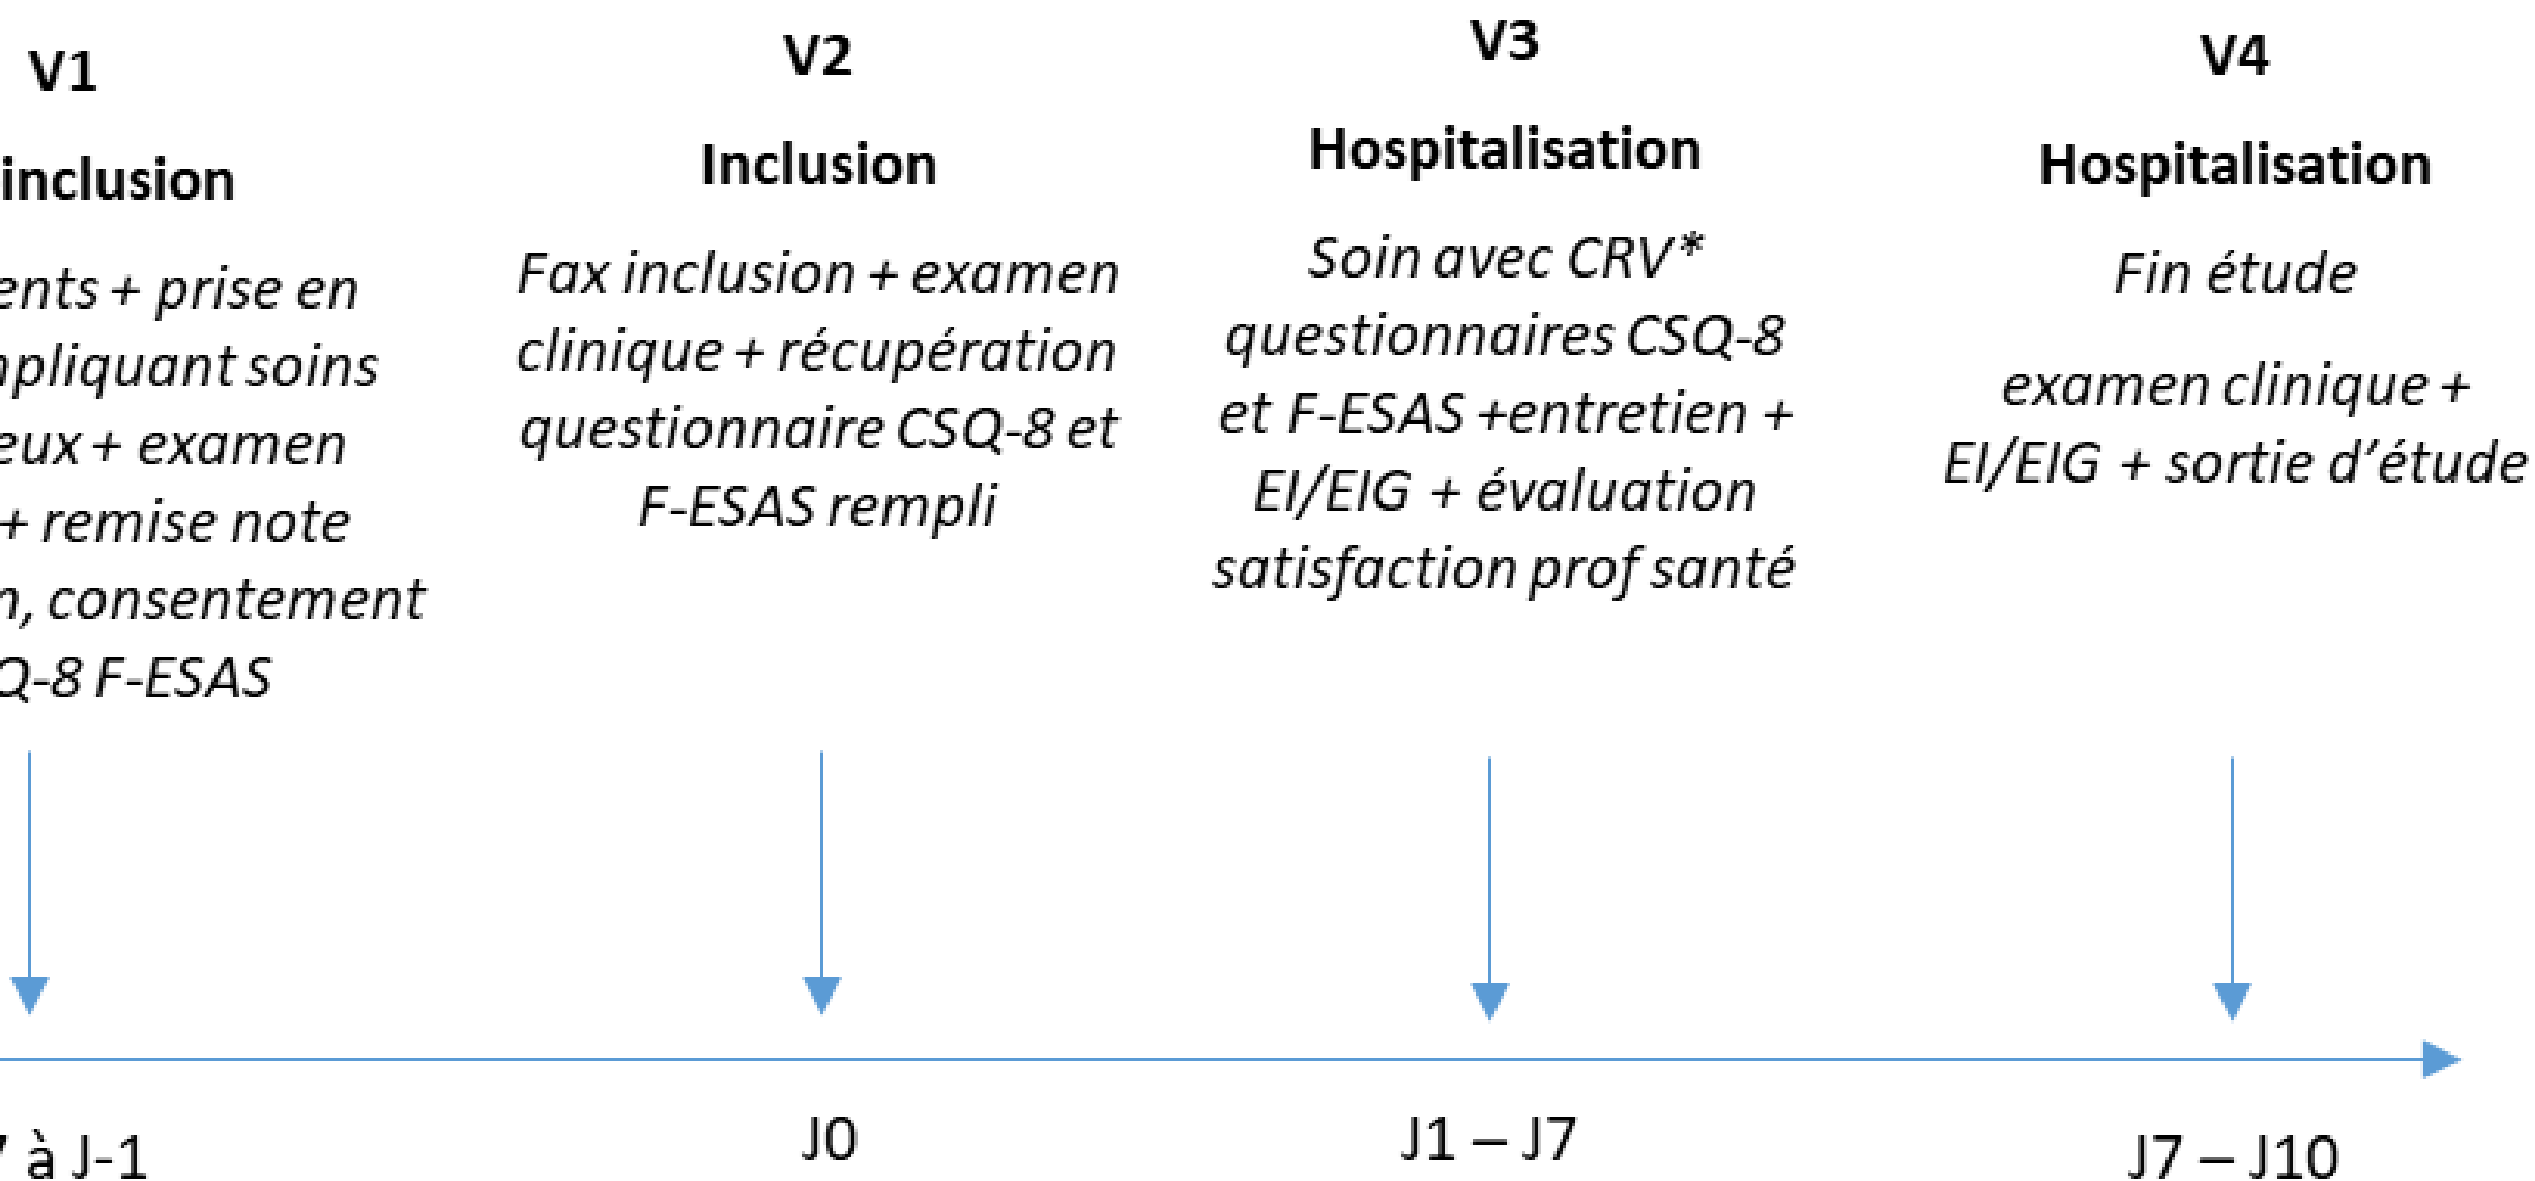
V1

inclusion

ents + prise en
npliquant soins
eux + examen
+ remise note
n, consentement
Q-8 F-ESAS

V2

Inclusion

Fax inclusion + examen clinique + récupération questionnaire CSQ-8 et F-ESAS rempli

V3

Hospitalisation

Soin avec CRV* questionnaires CSQ-8 et F-ESAS +entretien + EI/EIG + évaluation satisfaction prof santé

V4

Hospitalisation

Fin étude

examen clinique + EI/EIG + sortie d'étude

7 à J-1

J0

J1 – J7

J7 – J10